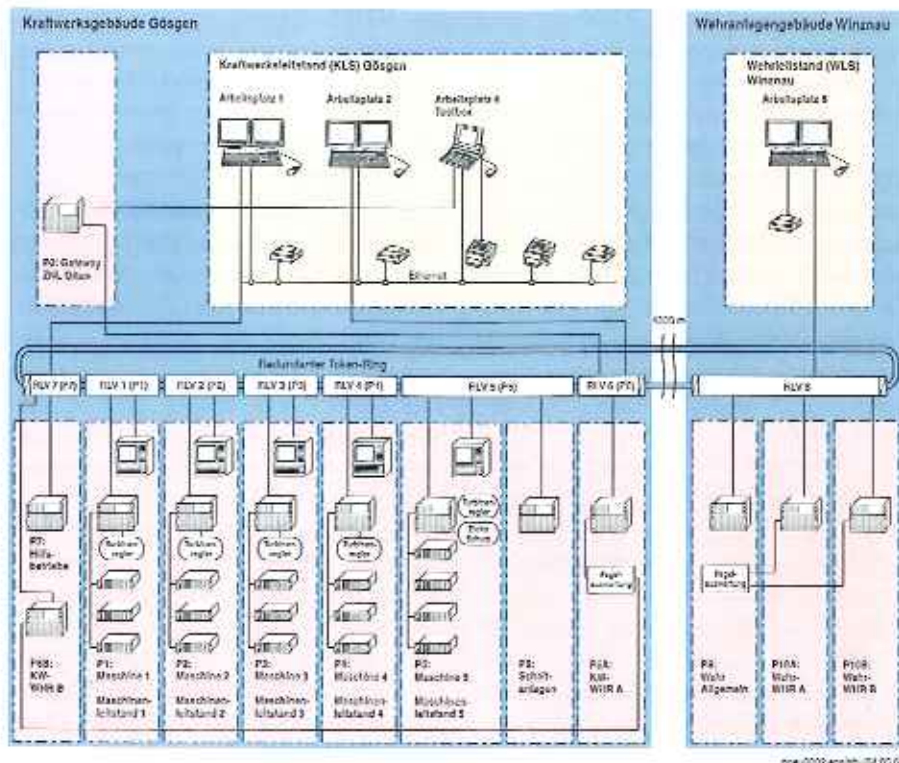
Kraftwerksgebäude Gösgen

Wehranlagengebäude Winznau

Kraftwerksleitstand (KLS) Gösgen

Arbeitsplatz 1

Arbeitsplatz 2

Arbeitsplatz 4 Toolbox

Wehrleitstand (WLS) Winznau

Arbeitsplatz 5

P0: Gateway ZHL Olten

Ethernet

4000 m

Redundanter Token-Ring

FLV 7 (P7)

FLV 1 (P1)

FLV 2 (P2)

FLV 3 (P3)

FLV 4 (P4)

FLV 5 (P5)

FLV 6 (P7)

FLV 8

P7: Hilfsbetriebe

Turbinenregler

Turbinenregler

Turbinenregler

Turbinenregler

Turbinenregler

Turbinenregler

Ziehschütze

Pegelauswertung

Pegelauswertung

P6B: KW-WHR B

P1: Maschine 1 Maschinenleitstand 1

P2: Maschine 2 Maschinenleitstand 2

P3: Maschine 3 Maschinenleitstand 3

P4: Maschine 4 Maschinenleitstand 4

P5: Maschine 5 Maschinenleitstand 5

P8: Schiffanlagen

P6A: KW-WHR A

P9: Wehr Allgemein

P10A: Wehr-WHR A

P10B: Wehr-WHR B

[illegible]